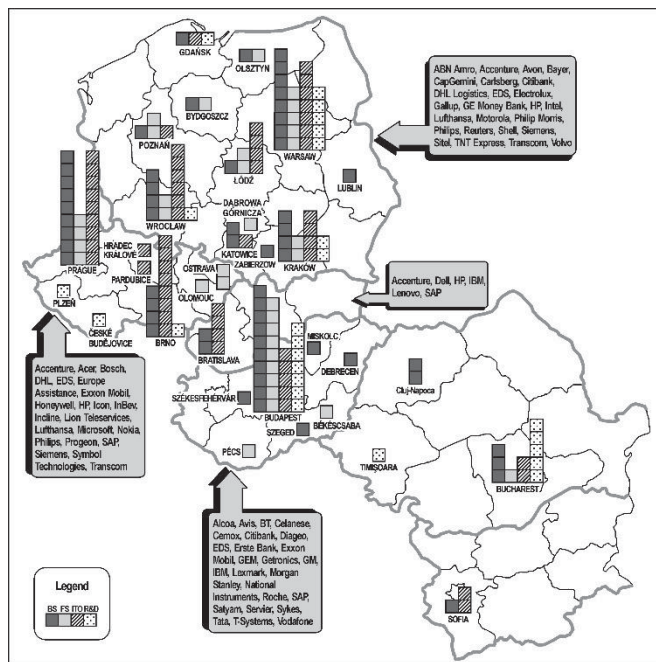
GDAŃSK
OLSZTYN
ABN Amro, Accenture, Avon, Bayer, CapGemini, Carlsberg, Citibank, DHL Logistics, EDS, Electrolux, Gallup, GE Money Bank, HP, Intel, Lufthansa, Motorola, Philip Morris, Philips, Reuters, Shell, Siemens, Sitel, TNT Express, Transcom, Volvo
BYDGOSZCZ
POZNAŃ
WARSAW
ŁÓDŹ
LUBLIN
WROCŁAW
DĄBROWA GÓRNICZA
HRADEC KRALOVÉ
KATOWICE
ZABIERZÓW
KRAKÓW
PRAGUE
PARDUBICE
OSTRAVA
OLOMOUC
Accenture, Dell, HP, IBM, Lenovo, SAP
PLZEŇ
ČESKÉ BUDĚJOVICE
BRNO
BRATISLAVA
MISKOLC
DEBRECEN
Accenture, Acer, Bosch, DHL, EDS, Europe Assistance, Exxon Mobil, Honeywell, HP, Icon, InBev, Incline, Lion Teleservices, Lufthansa, Microsoft, Nokia, Philips, Progeon, SAP, Siemens, Symbol Technologies, Transcom
Cluj-Napoca
SZÉKESFEHÉRVÁR
BUDAPEST
SZEGED
BÉKÉSCSABA
PÉCS
TIMIŞOARA
BUCHAREST
Alcoa, Avis, BT, Celanese, Cemex, Citibank, Diageo, EDS, Erste Bank, Exxon Mobil, GEM, Getronics, GM, IBM, Lexmark, Morgan Stanley, National Instruments, Roche, SAP, Satyam, Servier, Sykes, Tata, T-Systems, Vodafone
Legend
BS FS ITO R&D
SOFIA